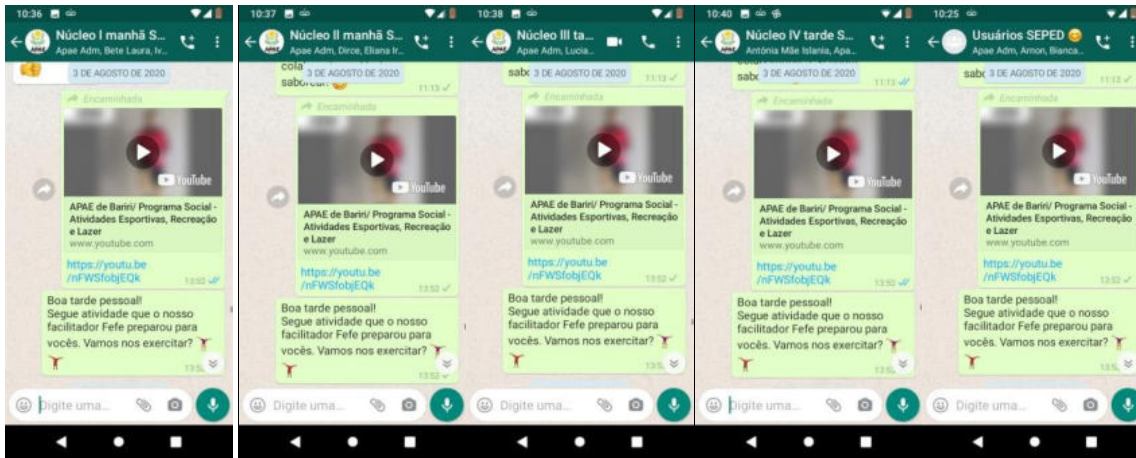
10:36

Núcleo I manhã S...
Apae Adm, Bete Laura, Iv...

3 DE AGOSTO DE 2020

Encaminhada

YouTube

APAE de Bariri/ Programa Social - Atividades Esportivas, Recreação e Lazer
www.youtube.com

https://youtu.be/nFWSfobjEQk
13:52

Boa tarde pessoal!
Segue atividade que o nosso facilitador Fefe preparou para vocês. Vamos nos exercitar?
13:5

Digite uma...

10:37

Núcleo II manhã S...
Apae Adm, Dirce, Eliana Ir...

cola
3 DE AGOSTO DE 2020
saborear
11:15

Encaminhada

YouTube

APAE de Bariri/ Programa Social - Atividades Esportivas, Recreação e Lazer
www.youtube.com

https://youtu.be/nFWSfobjEQk
13:52

Boa tarde pessoal!
Segue atividade que o nosso facilitador Fefe preparou para vocês. Vamos nos exercitar?
13:52

Digite uma...

10:38

Núcleo III ta...
Apae Adm, Lucia...

sabo
3 DE AGOSTO DE 2020
11:13

Encaminhada

YouTube

APAE de Bariri/ Programa Social - Atividades Esportivas, Recreação e Lazer
www.youtube.com

https://youtu.be/nFWSfobjEQk
13:52

Boa tarde pessoal!
Segue atividade que o nosso facilitador Fefe preparou para vocês. Vamos nos exercitar?
13:5

Digite uma...

10:40

Núcleo IV tarde S...
Antônia Mãe Islania, Apa...

3 DE AGOSTO DE 2020
11:13

Encaminhada

YouTube

APAE de Bariri/ Programa Social - Atividades Esportivas, Recreação e Lazer
www.youtube.com

https://youtu.be/nFWSfobjEQk
13:52

Boa tarde pessoal!
Segue atividade que o nosso facilitador Fefe preparou para vocês. Vamos nos exercitar?
13:5

Digite uma...

10:25

Usuários SEPED
Apae Adm, Arnon, Bianca...

sabo
3 DE AGOSTO DE 2020
11:13

Encaminhada

YouTube

APAE de Bariri/ Programa Social - Atividades Esportivas, Recreação e Lazer
www.youtube.com

https://youtu.be/nFWSfobjEQk
13:52

Boa tarde pessoal!
Segue atividade que o nosso facilitador Fefe preparou para vocês. Vamos nos exercitar?
13:5

Digite uma...